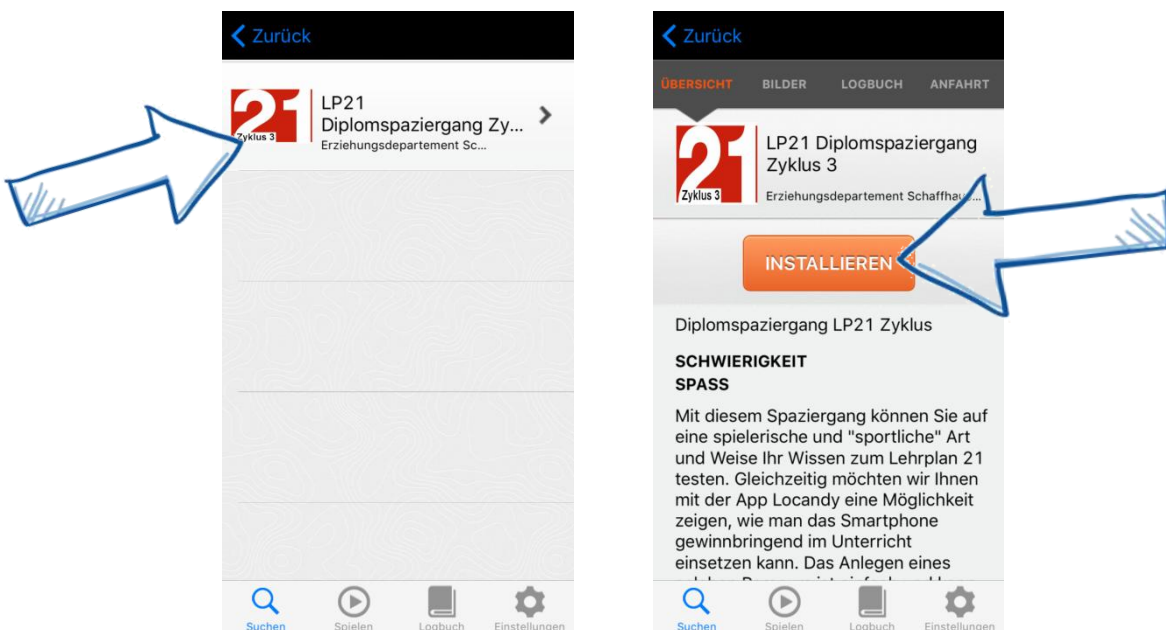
Zurück

21 Zyklus 3

LP21 Diplomspaziergang Zy...

Erziehungsdepartement Sc...

Suchen Spielen Logbuch Einstellungen

Zurück

ÜBERSICHT BILDER LOGBUCH ANFAHRT

21 Zyklus 3

LP21 Diplomspaziergang Zyklus 3

Erziehungsdepartement Schaffhau...

INSTALLIEREN

Diplomspaziergang LP21 Zyklus

SCHWIERIGKEIT
SPASS

Mit diesem Spaziergang können Sie auf eine spielerische und "sportliche" Art und Weise Ihr Wissen zum Lehrplan 21 testen. Gleichzeitig möchten wir Ihnen mit der App Locandy eine Möglichkeit zeigen, wie man das Smartphone gewinnbringend im Unterricht einsetzen kann. Das Anlegen eines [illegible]

Suchen Spielen Logbuch Einstellungen